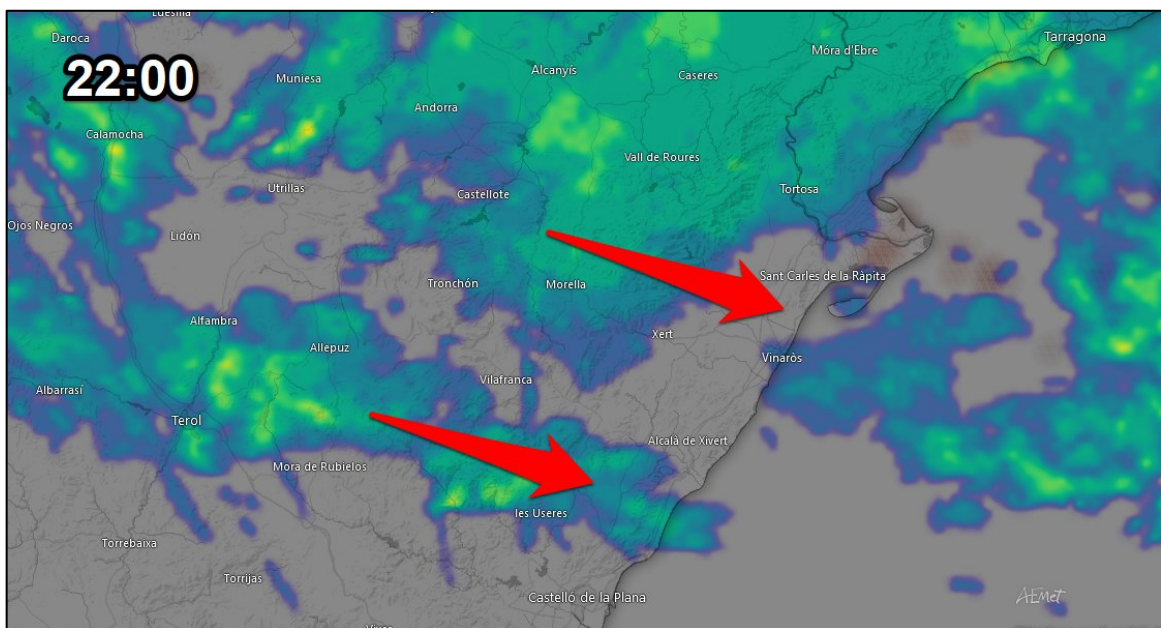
Luesia
Daroca
22:00
Muniesa
Alcanyís
Caseres
Móra d'Ebre
Tarragona
Andorra
Calamocha
Vall de Roures
Utrillas
Castellote
Tortosa
Ojos Negros
Lidón
Sant Carles de la Ràpita
Tronchón
Morella
Alfambra
Xert
Allepuz
Vinaròs
Vilafranca
Albarrasí
Terol
Alcalà de Xivert
Mora de Rubielos
les Useres
Torrebaixa
Torrijas
Castelló de la Plana
AEMet
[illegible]